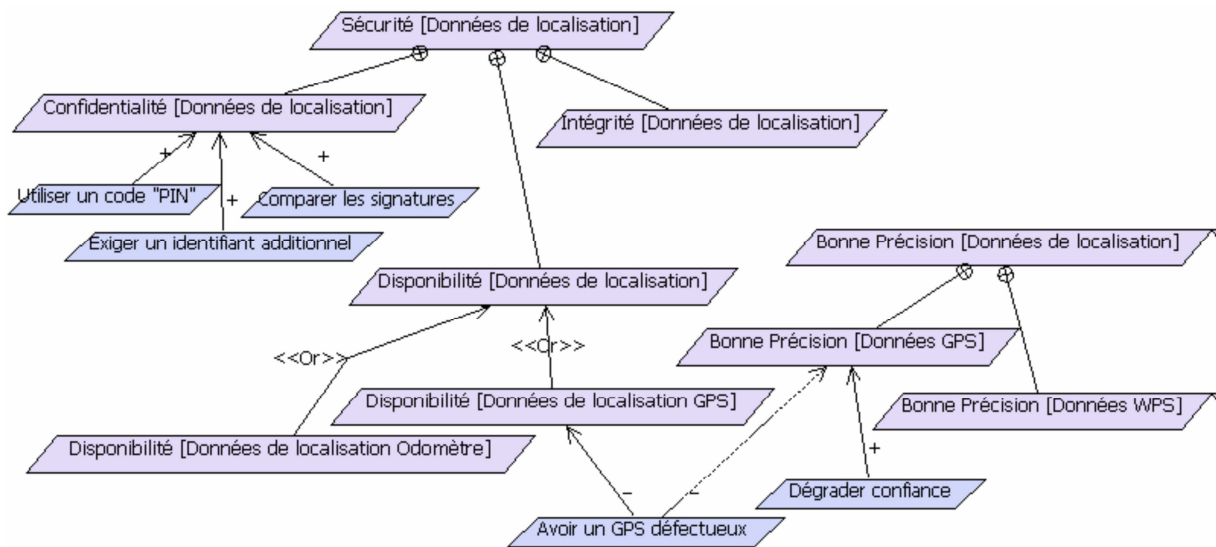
Sécurité [Données de localisation]

Confidentialité [Données de localisation]

Intégrité [Données de localisation]

+

+

+

Utiliser un code "PIN"

Comparer les signatures

Exiger un identifiant additionnel

Bonne Précision [Données de localisation]

Disponibilité [Données de localisation]

<<Or>>

<<Or>>

Bonne Précision [Données GPS]

Disponibilité [Données de localisation GPS]

Bonne Précision [Données WPS]

Disponibilité [Données de localisation Odomètre]

+

Dégrader confiance

−

−

Avoir un GPS défectueux